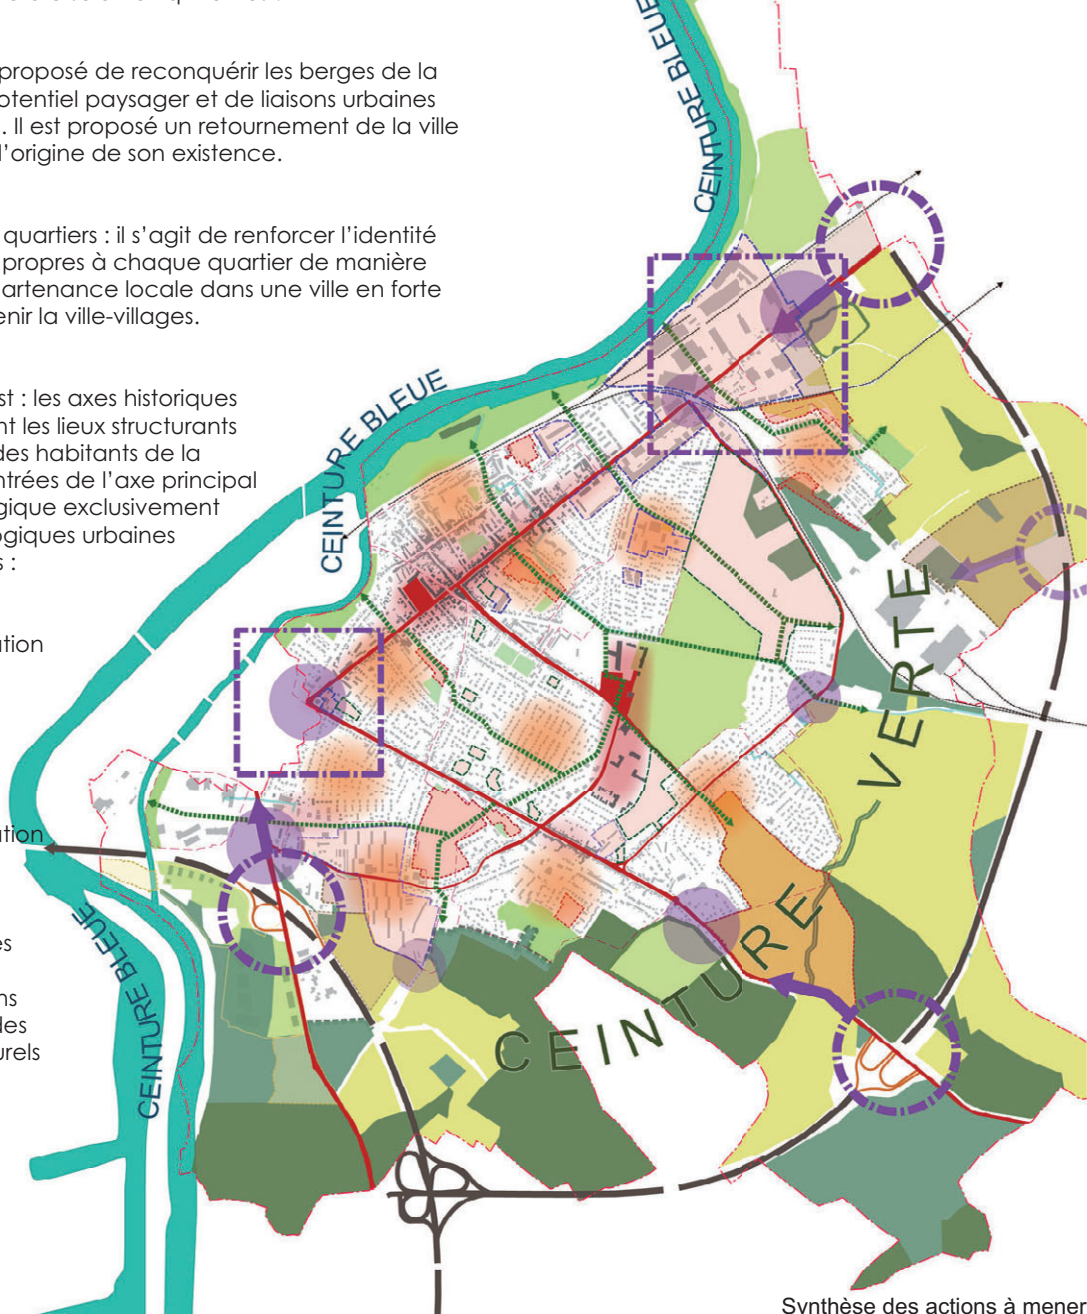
proposé de reconquérir les berges de la otentiel paysager et de liaisons urbaines . Il est proposé un retournement de la ville l'origine de son existence.

quartiers : il s'agit de renforcer l'identité propres à chaque quartier de manière artenance locale dans une ville en forte enir la ville-villages.

st : les axes historiques nt les lieux structurants des habitants de la ntrées de l'axe principal gique exclusivement ogiques urbaines s :

ation

ation

es

ns les urels

CEINTURE BLEUE

CEINTURE BLEUE

CEINTURE BLEUE

CEINTURE VERTE

Synthèse des actions à mener